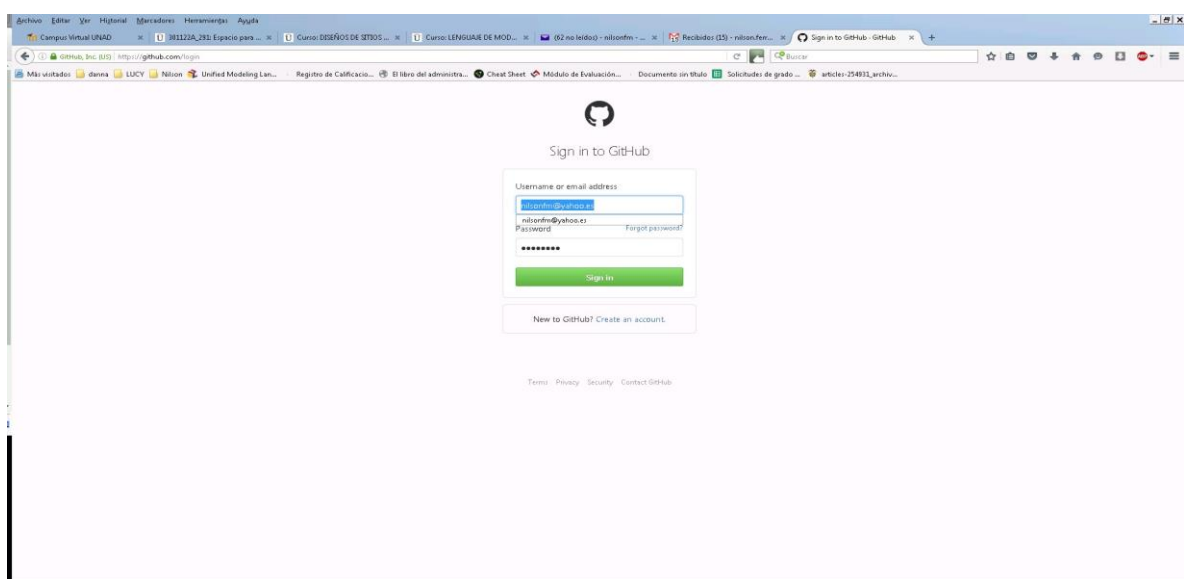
Archivo Editar Ver Historial Marcadores Herramientas Ayuda

Campus Virtual UNAD × 301122A_291: Espacio para ... × Curso: DISEÑOS DE SITIOS ... × Curso: LENGUAJE DE MOD... × (62 no leídos) - nilsonfm - ... × Recibidos (15) - nilson.ferr... × Sign in to GitHub · GitHub × +

GitHub, Inc. (US) https://github.com/login

Buscar

Más visitados danna LUCY Nilson Unified Modeling Lan... Registro de Calificacio... El libro del administra... Cheat Sheet Módulo de Evaluación... Documento sin título Solicitudes de grado ... articles-254931_archiv...

Sign in to GitHub

Username or email address

nilsonfm@yahoo.es

nilsonfm@yahoo.es

Password

Forgot password?

••••••••

Sign in

New to GitHub? Create an account.

Terms Privacy Security Contact GitHub